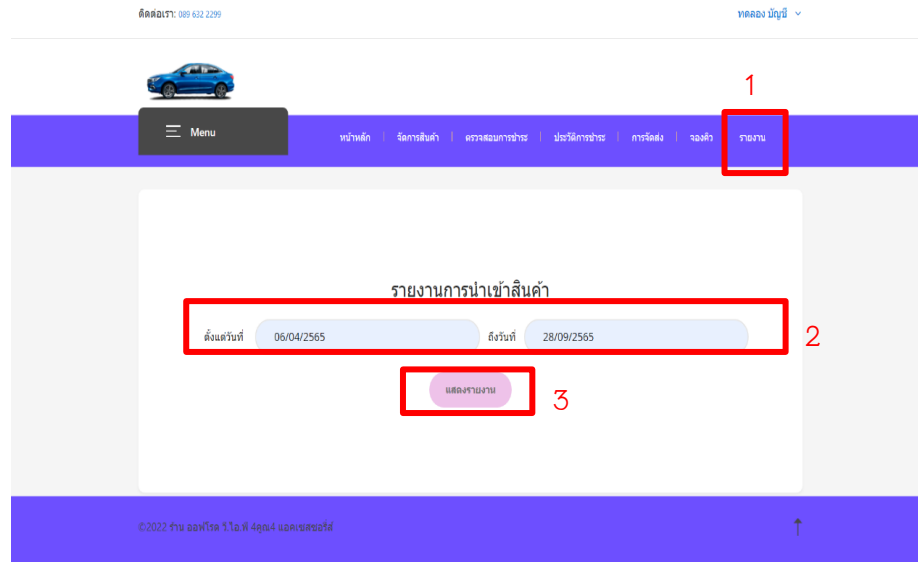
ติดต่อเรา: 089 632 2299

ทดลอง บัญชี

1

Menu

หน้าหลัก | จัดการสินค้า | ตรวจสอบการชำระ | ประวัติการชำระ | การจัดส่ง | จองคิว | รายงาน

รายงานการนำเข้าสินค้า

ตั้งแต่วันที่ 06/04/2565 ถึงวันที่ 28/09/2565

2

แสดงรายงาน

3

©2022 ร้าน ออฟโรด วี.ไอ.พี 4ลูณ4 แอคเซสซอรี่ส์

↑